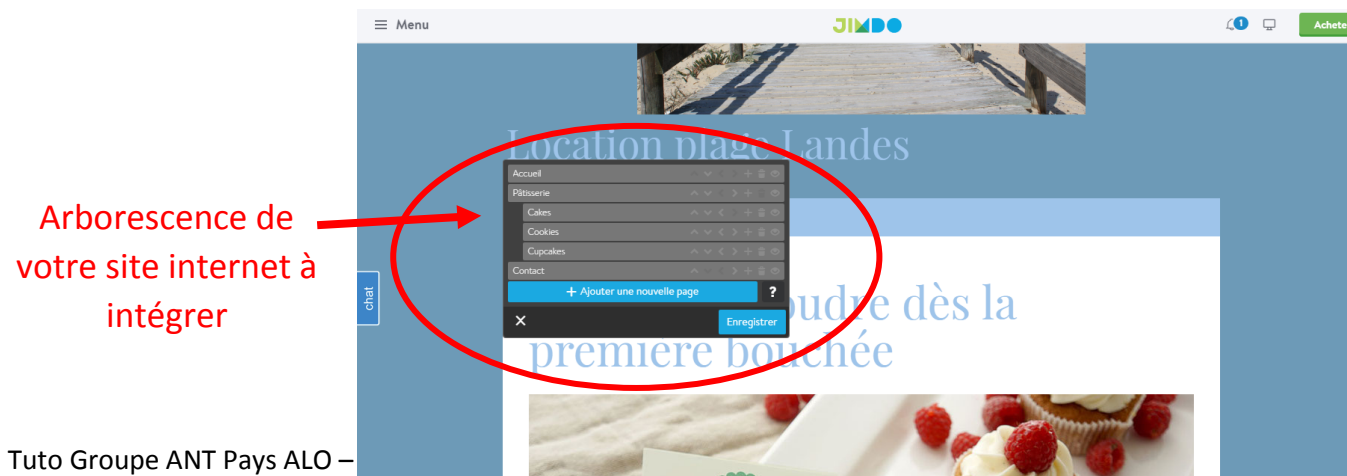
Menu

JIMDO

1

Achete

Location plage Landes

Accueil
Pâtisserie
Cakes
Cookies
Cupcakes
Contact

+ Ajouter une nouvelle page

?

✕

Enregistrer

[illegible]oudre dès la première bouchée

chat

Arborescence de votre site internet à intégrer

Tuto Groupe ANT Pays ALO –